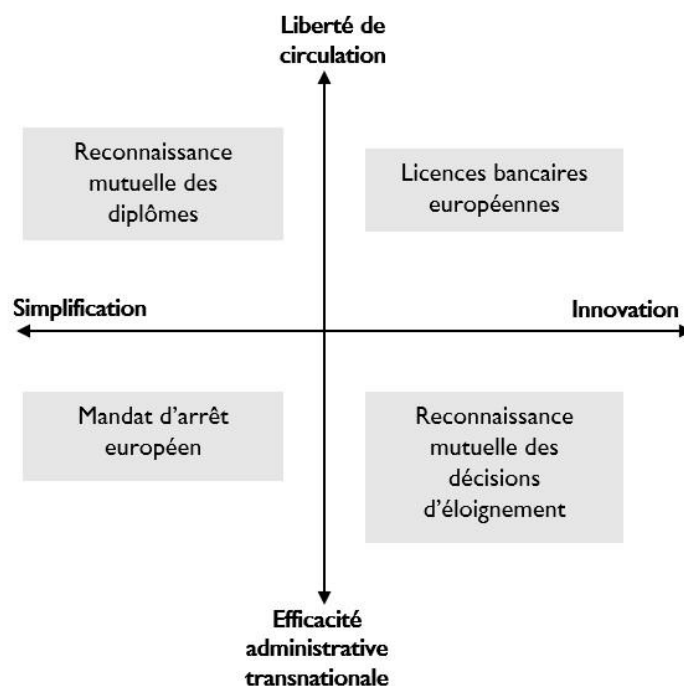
Liberté de circulation

Reconnaissance mutuelle des diplômes

Licences bancaires européennes

Simplification

Innovation

Mandat d'arrêt européen

Reconnaissance mutuelle des décisions d'éloignement

Efficacité administrative transnationale